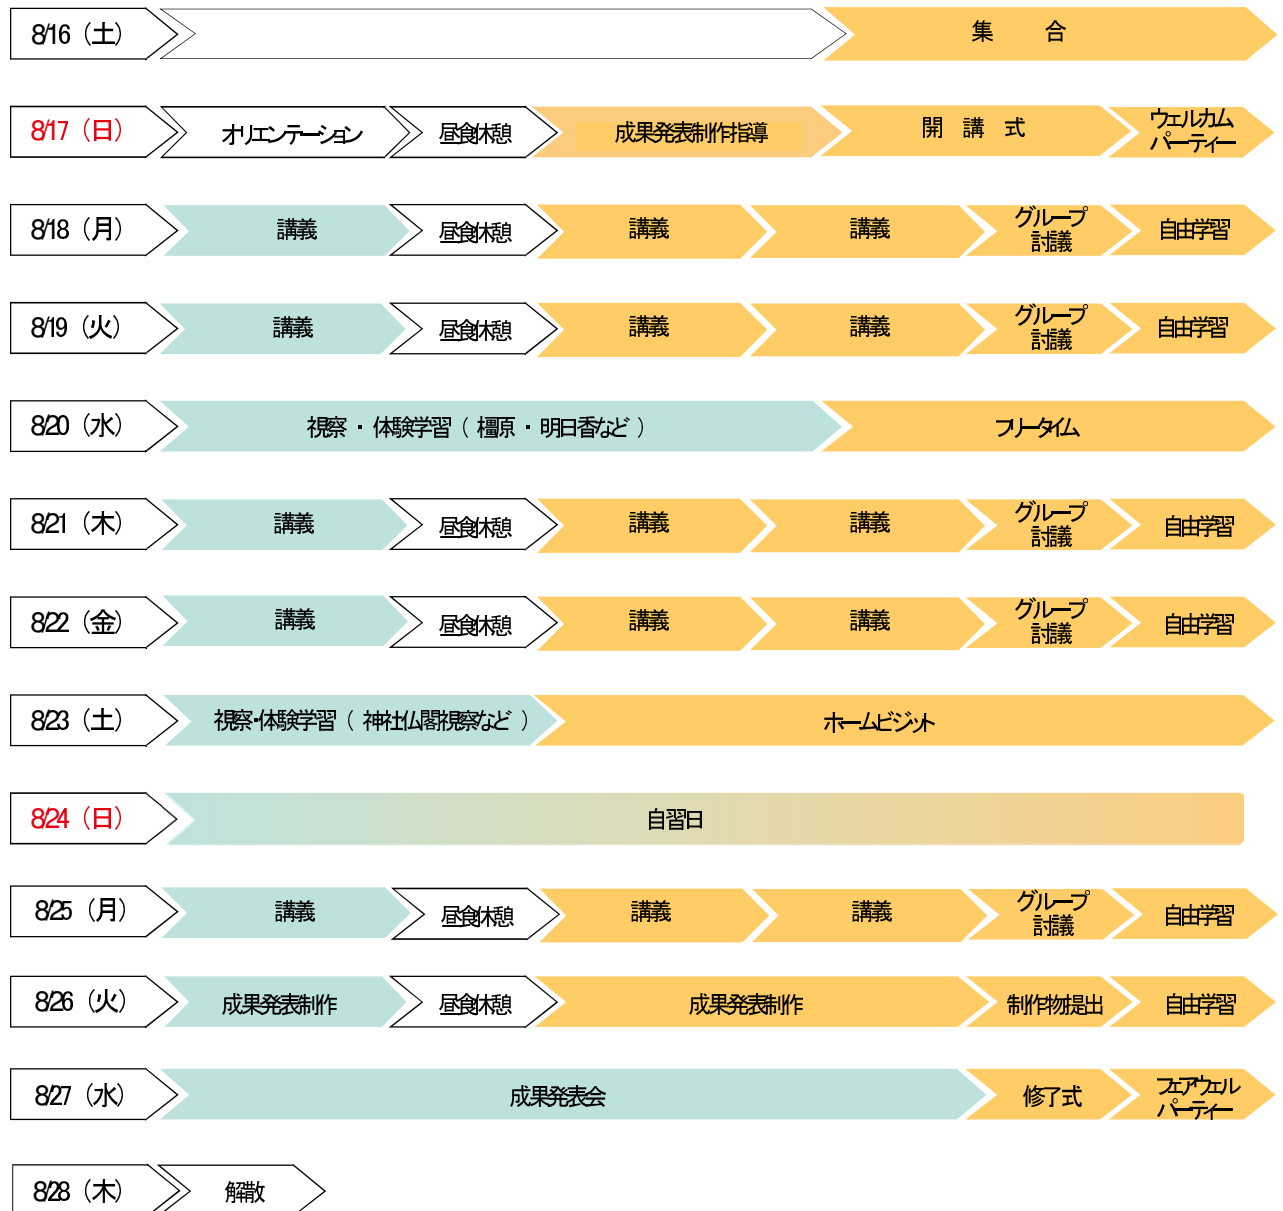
8/16（土） 集　合

8/17（日） オリエンテーション 昼食休憩 成果発表制作指導 開　講　式 ウェルカムパーティー

8/18（月） 講義 昼食休憩 講義 講義 グループ討議 自由学習

8/19（火） 講義 昼食休憩 講義 講義 グループ討議 自由学習

8/20（水） 視察・体験学習（橿原・明日香など） フリータイム

8/21（木） 講義 昼食休憩 講義 講義 グループ討議 自由学習

8/22（金） 講義 昼食休憩 講義 講義 グループ討議 自由学習

8/23（土） 視察･体験学習（神社仏閣視察など） ホームビジット

8/24（日） 自習日

8/25（月） 講義 昼食休憩 講義 講義 グループ討議 自由学習

8/26（火） 成果発表制作 昼食休憩 成果発表制作 制作物提出 自由学習

8/27（水） 成果発表会 修了式 フェアウェルパーティー

8/28（木） 解散